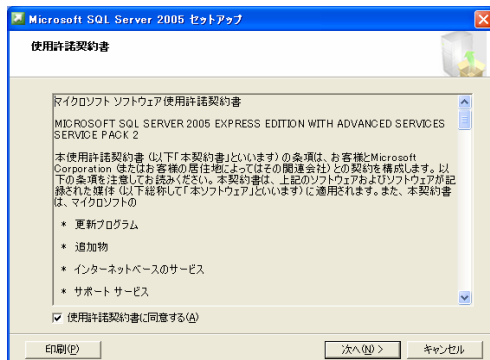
Microsoft SQL Server 2005 セットアップ

使用許諾契約書

マイクロソフト ソフトウェア使用許諾契約書

MICROSOFT SQL SERVER 2005 EXPRESS EDITION WITH ADVANCED SERVICES SERVICE PACK 2

本使用許諾契約書 (以下「本契約書」といいます) の条項は、お客様とMicrosoft Corporation (またはお客様の居住地によってはその関連会社) との契約を構成します。以下の条項を注意してお読みください。本契約書は、上記のソフトウェアおよびソフトウェアが記録された媒体 (以下総称して「本ソフトウェア」といいます) に適用されます。また、本契約書は、マイクロソフトの

* 更新プログラム

* 追加物

* インターネットベースのサービス

* サポート サービス

☑ 使用許諾契約書に同意する(A)

印刷(P)

次へ(N) >

キャンセル